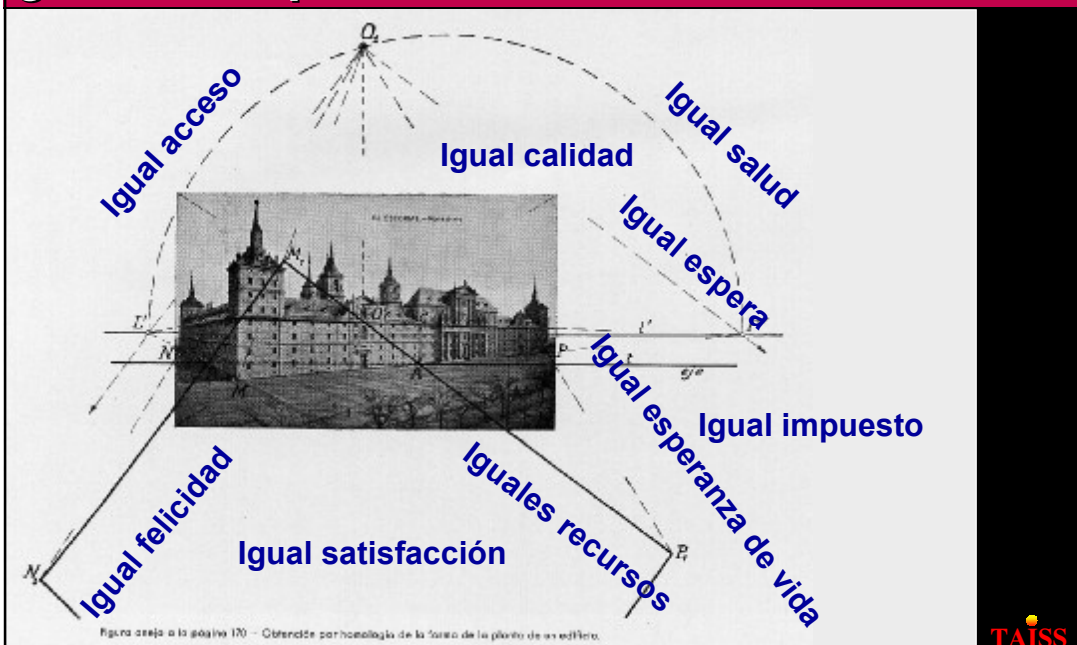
Igual acceso

Igual calidad

Igual salud

Igual espera

Igual esperanza de vida

Igual impuesto

Iguales recursos

Igual felicidad

Igual satisfacción

$O_1$

$M_1$

$L'$

$N$

$M$

$P$

$l'$

eje

$N_1$

$P_1$

EL ESCORIAL.—Monasterio

Figura anejo a la página 170. - Obtención por homología de la forma de la planta de un edificio.

TAISS